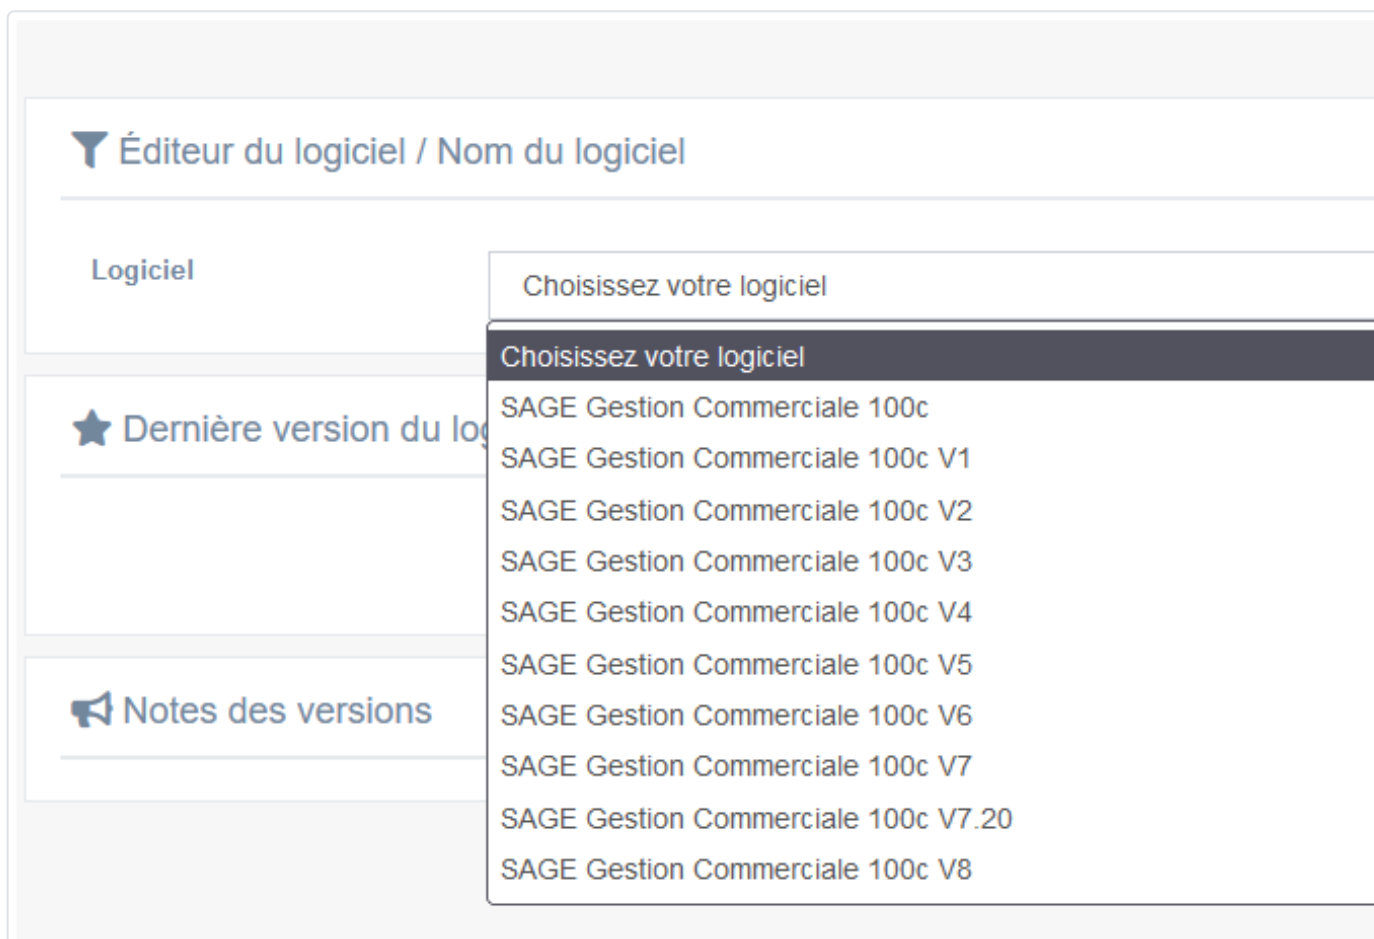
Éditeur du logiciel / Nom du logiciel

Logiciel

Choisissez votre logiciel

Choisissez votre logiciel
SAGE Gestion Commerciale 100c
SAGE Gestion Commerciale 100c V1
SAGE Gestion Commerciale 100c V2
SAGE Gestion Commerciale 100c V3
SAGE Gestion Commerciale 100c V4
SAGE Gestion Commerciale 100c V5
SAGE Gestion Commerciale 100c V6
SAGE Gestion Commerciale 100c V7
SAGE Gestion Commerciale 100c V7.20
SAGE Gestion Commerciale 100c V8

Dernière version du lo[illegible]

Notes des versions